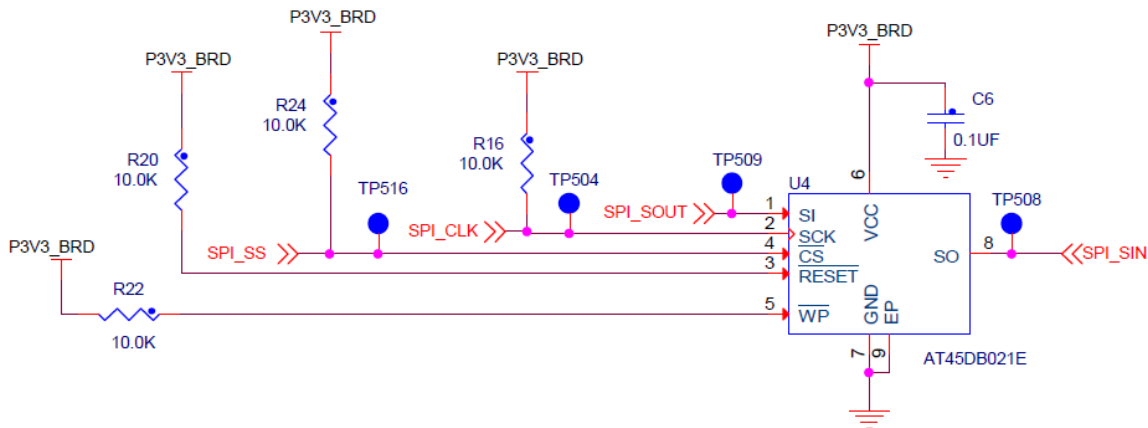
P3V3_BRD
P3V3_BRD
P3V3_BRD
P3V3_BRD
R24
10.0K
R16
10.0K
C6
0.1UF
R20
10.0K
TP516
TP504
TP509
U4
6
TP508
SPI_SOUT
1
SI
VCC
SPI_CLK
2
SCK
P3V3_BRD
SPI_SS
4
$\overline{CS}$
SO
8
SPI_SIN
3
$\overline{RESET}$
R22
5
$\overline{WP}$
GND
EP
10.0K
7
9
AT45DB021E